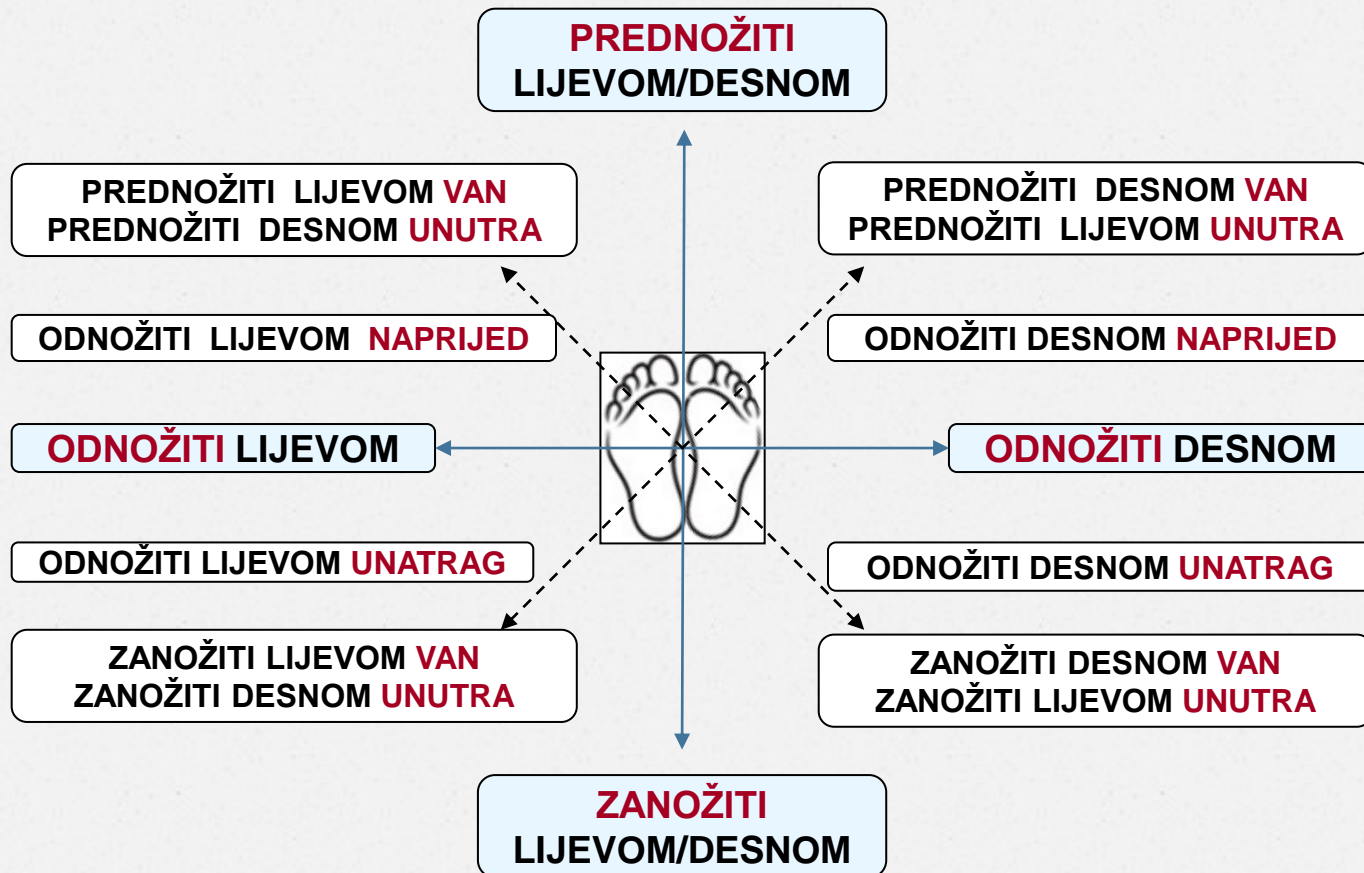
PREDNOŽITI
LIJEVOM/DESNOM

PREDNOŽITI LIJEVOM VAN
PREDNOŽITI DESNOM UNUTRA

PREDNOŽITI DESNOM VAN
PREDNOŽITI LIJEVOM UNUTRA

ODNOŽITI LIJEVOM NAPRIJED

ODNOŽITI DESNOM NAPRIJED

ODNOŽITI LIJEVOM

ODNOŽITI DESNOM

ODNOŽITI LIJEVOM UNATRAG

ODNOŽITI DESNOM UNATRAG

ZANOŽITI LIJEVOM VAN
ZANOŽITI DESNOM UNUTRA

ZANOŽITI DESNOM VAN
ZANOŽITI LIJEVOM UNUTRA

ZANOŽITI
LIJEVOM/DESNOM